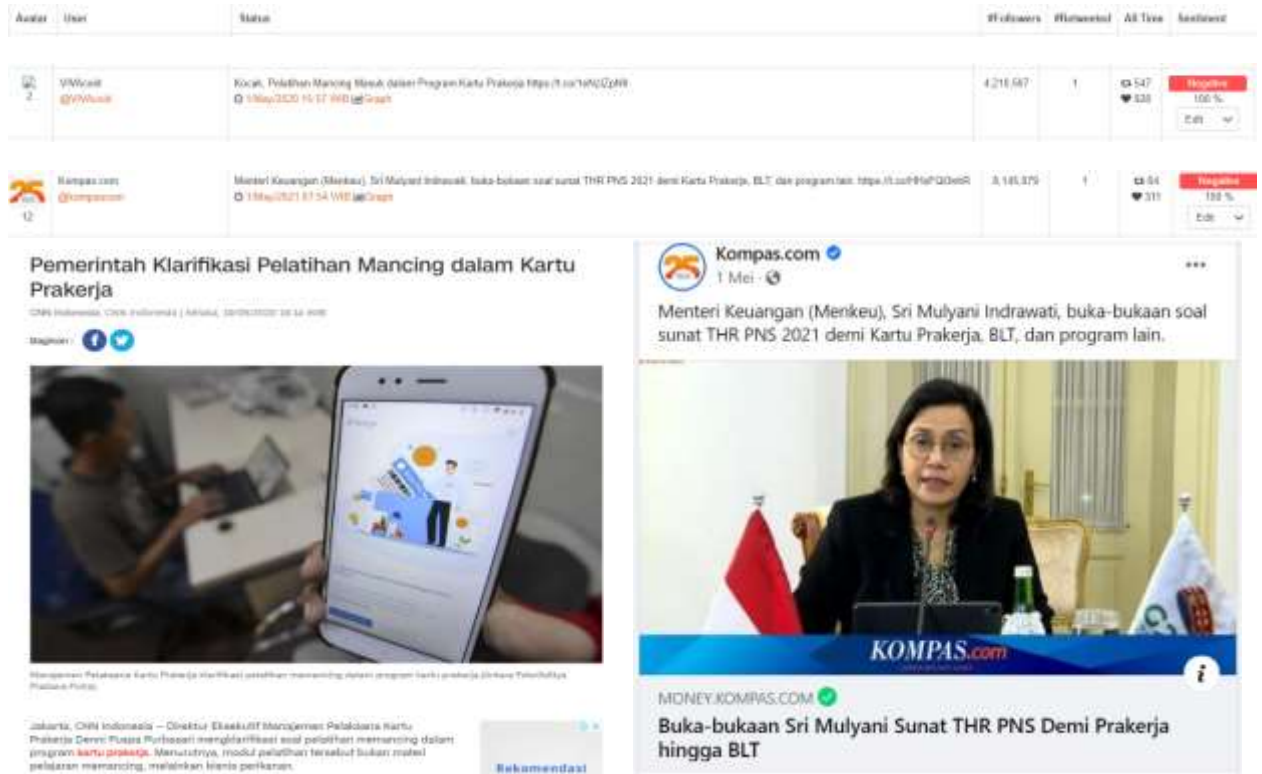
| Avatar | User | Status | #Followers | #Retweeted | All Time | Sentiment |
|---|---|---|---|---|---|---|
| 2 | VIVAcoid @VIVAcoid | Kocak, Pelatihan Mancing Masuk dalam Program Kartu Prakerja https://t.co/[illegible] ⏱ 1/May/2020 15:57 WIB Graph | 4,218,587 | 1 | 547 ♥ 826 | Negative 100 % Edit |
| 12 | Kompas.com @kompascom | Menteri Keuangan (Menkeu), Sri Mulyani Indrawati, buka-bukaan soal sunat THR PNS 2021 demi Kartu Prakerja, BLT, dan program lain. https://t.co/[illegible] ⏱ 1/May/2021 07:54 WIB Graph | 8,145,879 | 1 | 64 ♥ 311 | Negative 100 % Edit |

Pemerintah Klarifikasi Pelatihan Mancing dalam Kartu Prakerja

CNN Indonesia, CNN Indonesia | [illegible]

Bagikan :

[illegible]

Jakarta, CNN Indonesia -- Direktur Eksekutif Manajemen Pelaksana Kartu Prakerja Denni Puspa Purbasari mengklarifikasi soal pelatihan memancing dalam program kartu prakerja. Menurutnya, modul pelatihan tersebut bukan materi pelajaran memancing, melainkan bisnis perikanan.

Rekomendasi

Kompas.com
1 Mei ·

Menteri Keuangan (Menkeu), Sri Mulyani Indrawati, buka-bukaan soal sunat THR PNS 2021 demi Kartu Prakerja, BLT, dan program lain.

KOMPAS.com

MONEY.KOMPAS.COM
Buka-bukaan Sri Mulyani Sunat THR PNS Demi Prakerja hingga BLT